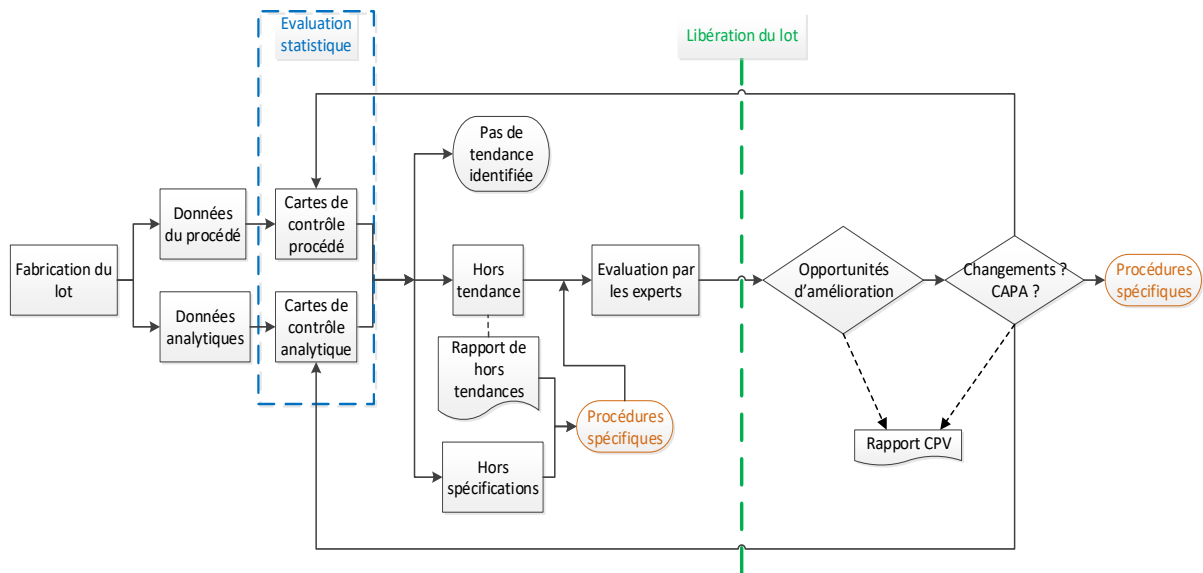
Evaluation statistique

Libération du lot

Fabrication du lot

Données du procédé

Données analytiques

Cartes de contrôle procédé

Cartes de contrôle analytique

Pas de tendance identifiée

Hors tendance

Rapport de hors tendances

Hors spécifications

Procédures spécifiques

Evaluation par les experts

Opportunités d'amélioration

Changements ? CAPA ?

Procédures spécifiques

Rapport CPV